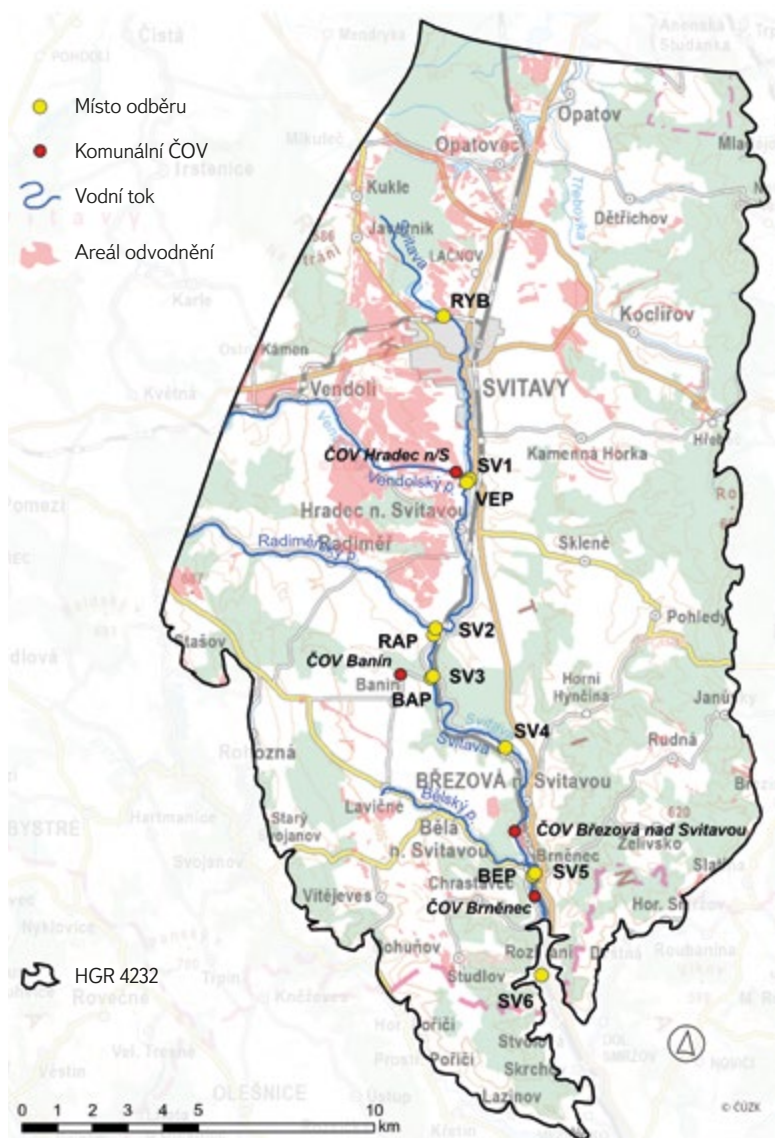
Místo odběru
Komunální ČOV
Vodní tok
Areál odvodnění
HGR 4232

Čistá
Opatov
Opatovec
Trstenice
Kukle
Jasanník
Lačnov
Dětřichov
Třebovka
Karle
RYB
Kocléřov
Ostrý Kámen
Vendolí
SVITAVY
Květná
ČOV Hradec n/S
SV1
VEP
Kamenná Horka
Vendolský p.
Hradec n. Svitavou
Radiměř
Radiměř
Sklené
Pohledy
Stašov
RAP
SV2
ČOV Banín
Banín
SV3
BAP
Horní Hynčina
Janůvky
Svitava
SV4
Rudná
Rohozná
BŘEZOVÁ n. Svitavou
Lavičné
Bělský p.
BYSTRÉ
Hartmanice
Starý Svojanov
Svojanov
Bělá n. Svitavou
ČOV Březová nad Svitavou
Želivsko
Brněnec
Slatina
BEP
SV5
Vítějeves
Chrastavec
ČOV Brněnec
Hor. Smržov
Nyklovice
Bohuňov
Rozhraní
Roubanina
Rovečné
Študlov
Kočířovs
SV6
Vel. Tresné
Poříčí
Prosetín
Poříčí
Stvolová
Skrchov
OLEŠNICE
Lazinov
0 1 2 3 4 5 10 km
© ČÚZK